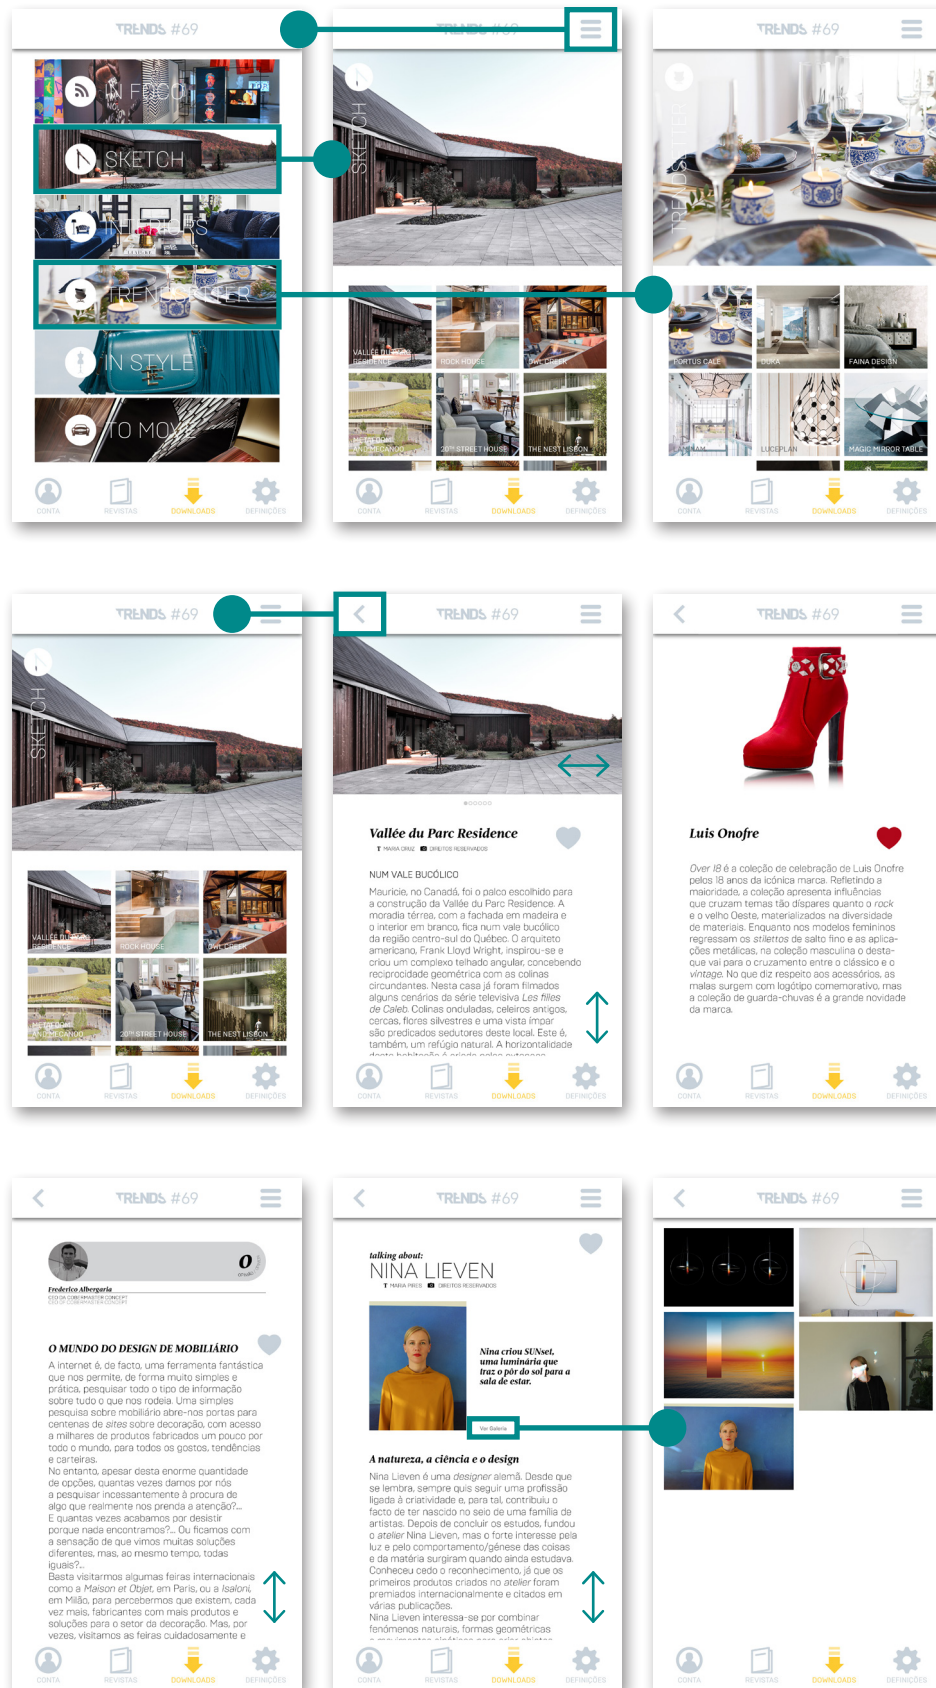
TRENDS #69

IN FOCO
SKETCH
INTERIORS
TRENDSETTER
IN STYLE
TO MOVE

CONTA REVISTAS DOWNLOADS DEFINIÇÕES

TRENDS #69

SKETCH

VALLÉE DU PARC RESIDENCE
ROCK HOUSE
OWL CREEK
METALÚRGICA ANTÓNIO MECANO
20TH STREET HOUSE
THE NEST LISBON

CONTA REVISTAS DOWNLOADS DEFINIÇÕES

TRENDS #69

TRENDSETTER

PORTUS CALE
DURA
FAINA DESIGN
LUCEPLAN
MAGIC MIRROR TABLE

CONTA REVISTAS DOWNLOADS DEFINIÇÕES

TRENDS #69

SKETCH

VALLÉE DU PARC RESIDENCE
ROCK HOUSE
OWL CREEK
METALÚRGICA ANTÓNIO MECANO
20TH STREET HOUSE
THE NEST LISBON

CONTA REVISTAS DOWNLOADS DEFINIÇÕES

TRENDS #69

Vallée du Parc Residence

MARIA CRUZ DIREITOS RESERVADOS

NUM VALE BUCÓLICO

Mauricie, no Canadá, foi o palco escolhido para a construção da Vallée du Parc Residence. A moradia térrea, com a fachada em madeira e o interior em branco, fica num vale bucólico da região centro-sul do Québec. O arquiteto americano, Frank Lloyd Wright, inspirou-se e criou um complexo telhado angular, concebendo reciprocidade geométrica com as colinas circundantes. Nesta casa já foram filmados alguns cenários da série televisiva Les filles de Caleb. Colinas onduladas, celeiros antigos, cercas, flores silvestres e uma vista ímpar são predicados sedutores deste local. Este é, também, um refúgio natural. A horizontalidade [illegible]

CONTA REVISTAS DOWNLOADS DEFINIÇÕES

TRENDS #69

Luis Onofre

Over 18 é a coleção de celebração de Luis Onofre pelos 18 anos da icónica marca. Refletindo a maioridade, a coleção apresenta influências que cruzam temas tão díspares quanto o rock e o velho Oeste, materializados na diversidade de materiais. Enquanto nos modelos femininos regressam os stilettos de salto fino e as aplicações metálicas, na coleção masculina o destaque vai para o cruzamento entre o clássico e o vintage. No que diz respeito aos acessórios, as malas surgem com logótipo comemorativo, mas a coleção de guarda-chuvas é a grande novidade da marca.

CONTA REVISTAS DOWNLOADS DEFINIÇÕES

TRENDS #69

Frederico Albergaria
CEO DA COBERMASTER CONCEPT

O MUNDO DO DESIGN DE MOBILIÁRIO

A internet é, de facto, uma ferramenta fantástica que nos permite, de forma muito simples e prática, pesquisar todo o tipo de informação sobre tudo o que nos rodeia. Uma simples pesquisa sobre mobiliário abre-nos portas para centenas de sites sobre decoração, com acesso a milhares de produtos fabricados um pouco por todo o mundo, para todos os gostos, tendências e carteiras.
No entanto, apesar desta enorme quantidade de opções, quantas vezes damos por nós a pesquisar incessantemente à procura de algo que realmente nos prenda a atenção?...
E quantas vezes acabamos por desistir porque nada encontramos?... Ou ficamos com a sensação de que vimos muitas soluções diferentes, mas, ao mesmo tempo, todas iguais?...
Basta visitarmos algumas feiras internacionais como a Maison et Objet, em Paris, ou a Isaloni, em Milão, para percebermos que existem, cada vez mais, fabricantes com mais produtos e soluções para o setor da decoração. Mas, por vezes, visitamos as feiras cuidadosamente e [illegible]

CONTA REVISTAS DOWNLOADS DEFINIÇÕES

TRENDS #69

talking about:
NINA LIEVEN
MARIA PIRES DIREITOS RESERVADOS

Nina criou SUNset, uma luminária que traz o pôr do sol para a sala de estar.

Ver Galeria

A natureza, a ciência e o design

Nina Lieven é uma designer alemã. Desde que se lembra, sempre quis seguir uma profissão ligada à criatividade e, para tal, contribuiu o facto de ter nascido no seio de uma família de artistas. Depois de concluir os estudos, fundou o atelier Nina Lieven, mas o forte interesse pela luz e pelo comportamento/génese das coisas e da matéria surgiram quando ainda estudava. Conheceu cedo o reconhecimento, já que os primeiros produtos criados no atelier foram premiados internacionalmente e citados em várias publicações.
Nina Lieven interessa-se por combinar fenómenos naturais, formas geométricas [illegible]

CONTA REVISTAS DOWNLOADS DEFINIÇÕES

TRENDS #69

CONTA REVISTAS DOWNLOADS DEFINIÇÕES